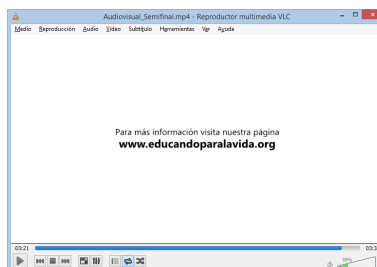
Audiovisual_Semifinal.mp4 - Reproductor multimedia VLC

Medio Reproducción Audio Vídeo Subtítulo Herramientas Ver Ayuda

Para más información visita nuestra página
www.educandoparalavida.org

03:21

03:3

100%